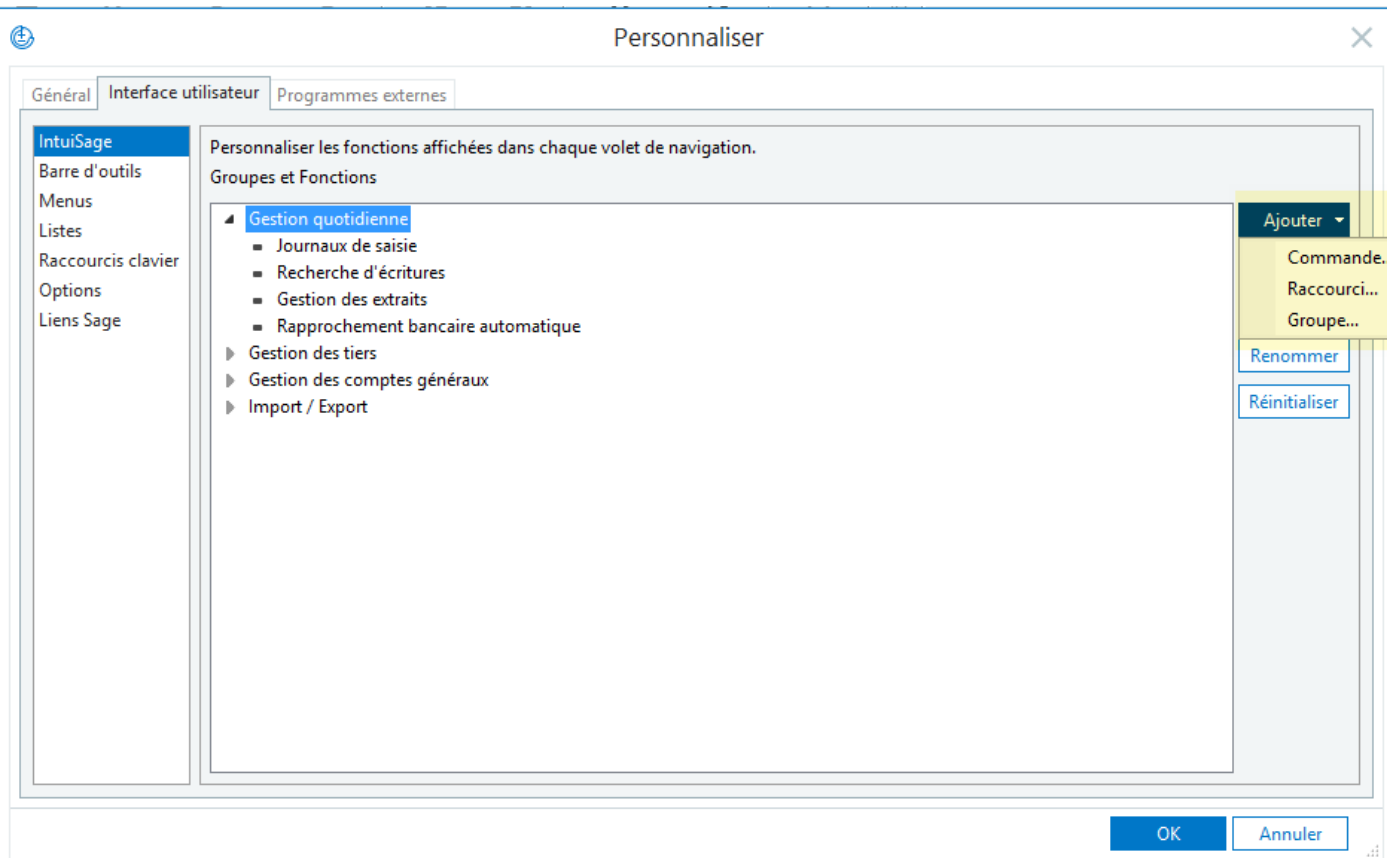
Personnaliser

Général | Interface utilisateur | Programmes externes

IntuiSage
Barre d'outils
Menus
Listes
Raccourcis clavier
Options
Liens Sage

Personnaliser les fonctions affichées dans chaque volet de navigation.
Groupes et Fonctions

Gestion quotidienne
Journaux de saisie
Recherche d'écritures
Gestion des extraits
Rapprochement bancaire automatique
Gestion des tiers
Gestion des comptes généraux
Import / Export

Ajouter
Commande...
Raccourci...
Groupe...
Renommer
Réinitialiser

OK
Annuler